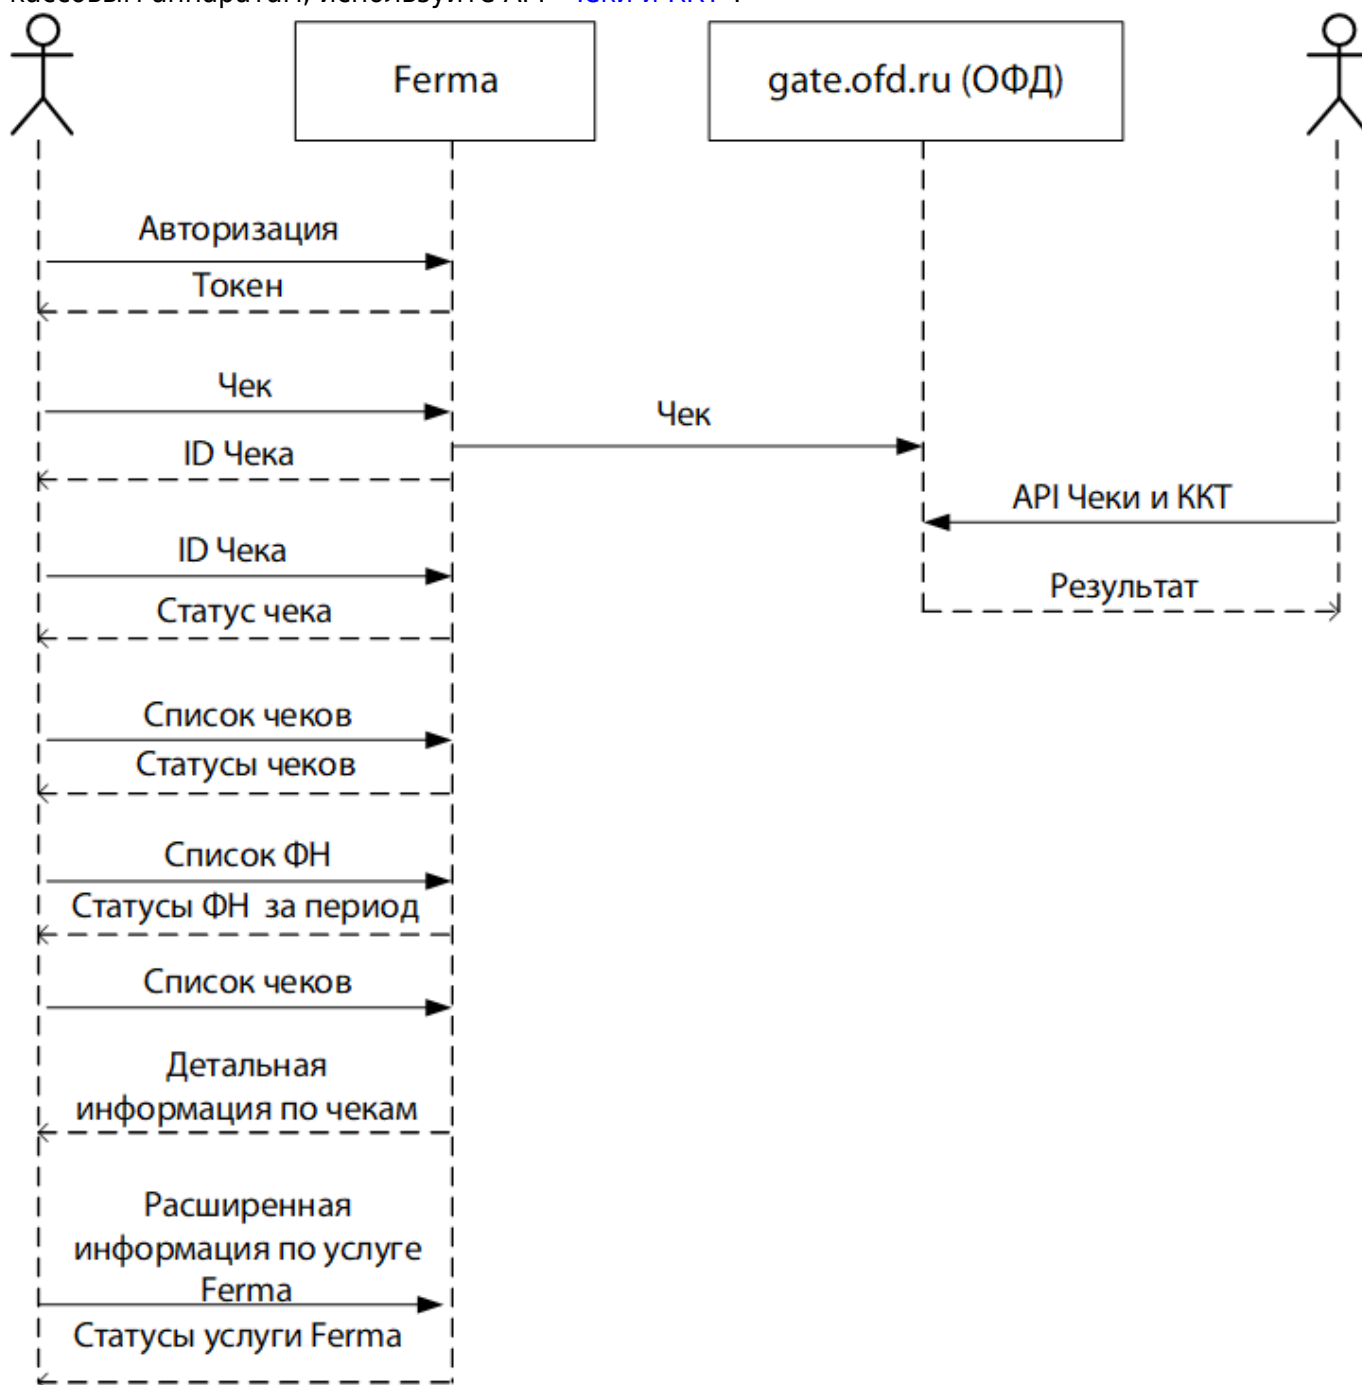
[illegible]

Ferma

gate.ofd.ru (ОФД)

Авторизация

Токен

Чек

Чек

ID Чека

API Чеки и ККТ

ID Чека

Результат

Статус чека

Список чеков

Статусы чеков

Список ФН

Статусы ФН за период

Список чеков

Детальная информация по чекам

Расширенная информация по услуге Ferma

Статусы услуги Ferma